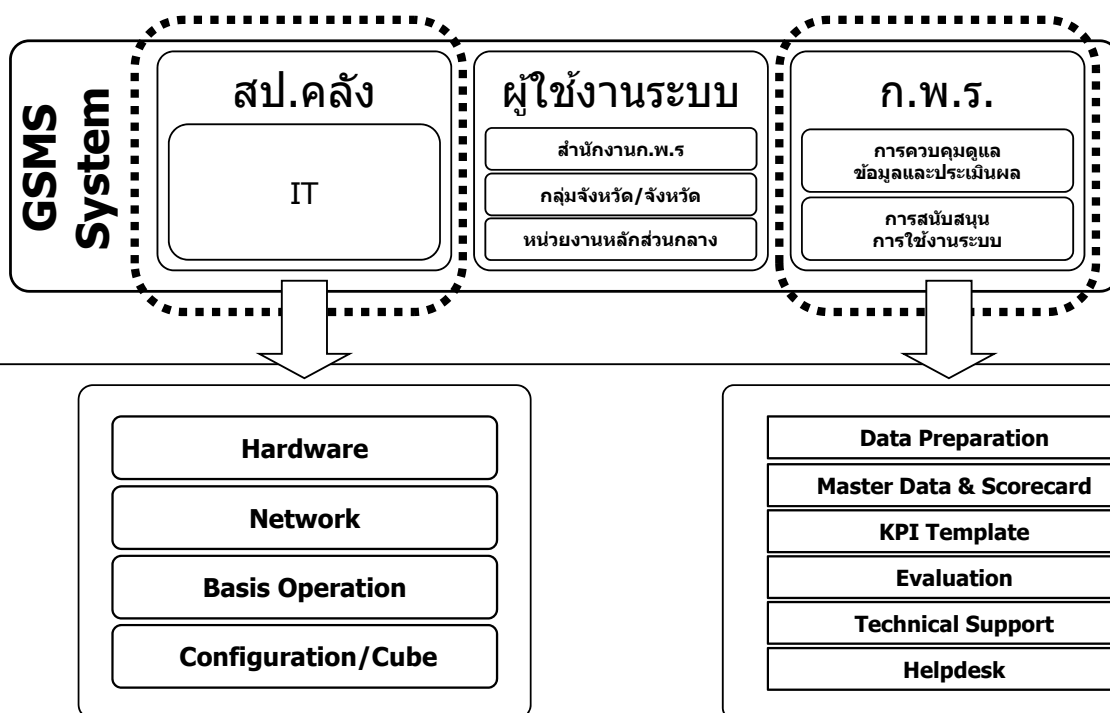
GSMS System

สป.คลัง

IT

ผู้ใช้งานระบบ

สำนักงานก.พ.ร

กลุ่มจังหวัด/จังหวัด

หน่วยงานหลักส่วนกลาง

ก.พ.ร.

การควบคุมดูแล ข้อมูลและประเมินผล

การสนับสนุน การใช้งานระบบ

Hardware

Network

Basis Operation

Configuration/Cube

Data Preparation

Master Data & Scorecard

KPI Template

Evaluation

Technical Support

Helpdesk